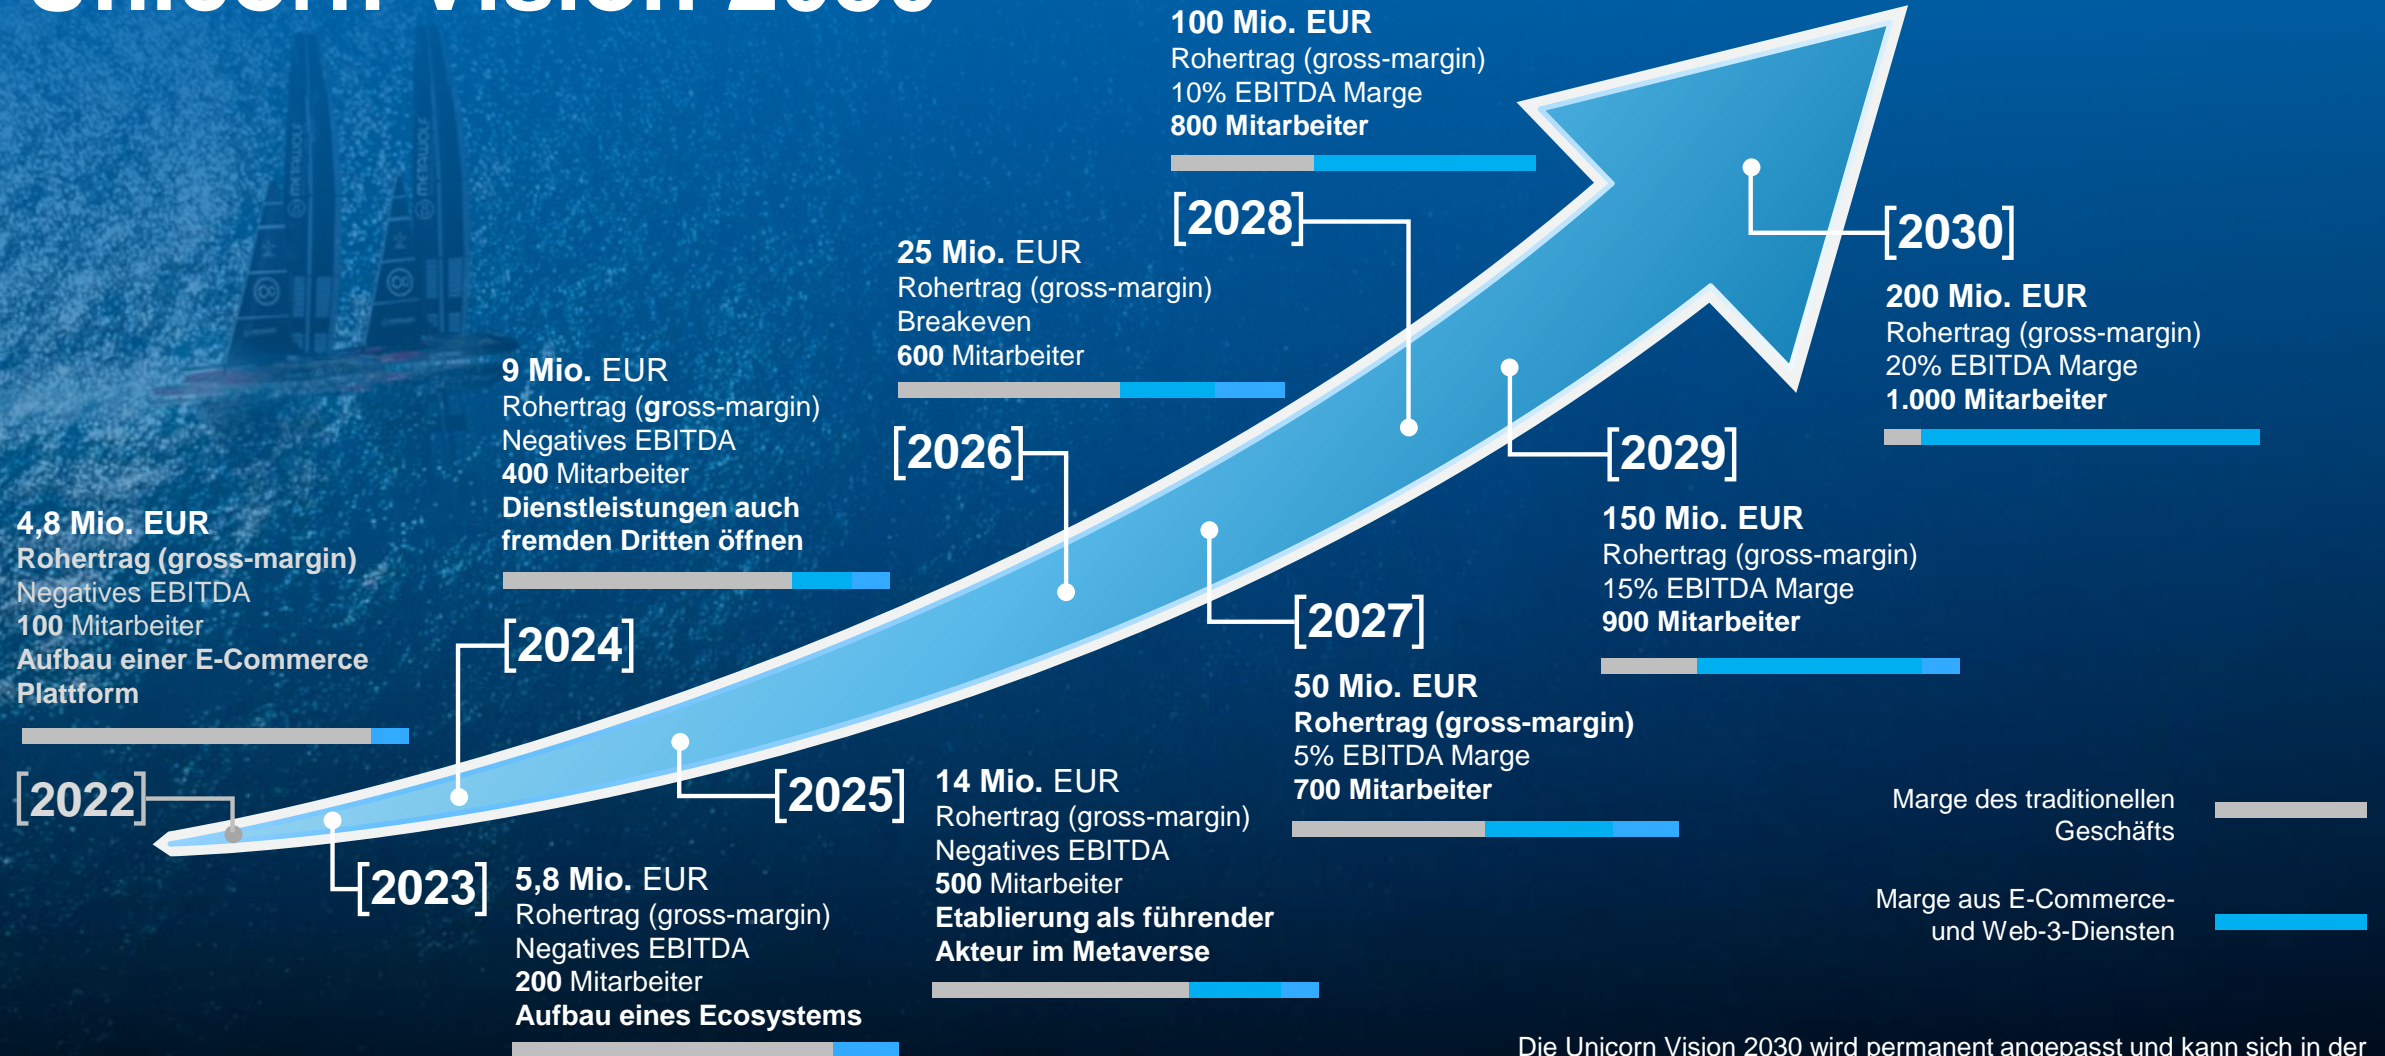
Unicorn Vision 2030

100 Mio. EUR
Rohertrag (gross-margin)
10% EBITDA Marge
800 Mitarbeiter

[2028]

[2030]

200 Mio. EUR
Rohertrag (gross-margin)
20% EBITDA Marge
1.000 Mitarbeiter

25 Mio. EUR
Rohertrag (gross-margin)
Breakeven
600 Mitarbeiter

9 Mio. EUR
Rohertrag (gross-margin)
Negatives EBITDA
400 Mitarbeiter
Dienstleistungen auch fremden Dritten öffnen

[2026]

[2029]

150 Mio. EUR
Rohertrag (gross-margin)
15% EBITDA Marge
900 Mitarbeiter

4,8 Mio. EUR
Rohertrag (gross-margin)
Negatives EBITDA
100 Mitarbeiter
Aufbau einer E-Commerce Plattform

[2024]

[2027]

50 Mio. EUR
Rohertrag (gross-margin)
5% EBITDA Marge
700 Mitarbeiter

[2022]

[2025]

14 Mio. EUR
Rohertrag (gross-margin)
Negatives EBITDA
500 Mitarbeiter
Etablierung als führender Akteur im Metaverse

Marge des traditionellen Geschäfts

[2023]

5,8 Mio. EUR
Rohertrag (gross-margin)
Negatives EBITDA
200 Mitarbeiter
Aufbau eines Ecosystems

Marge aus E-Commerce- und Web-3-Diensten

Die Unicorn Vision 2030 wird permanent angepasst und kann sich in der